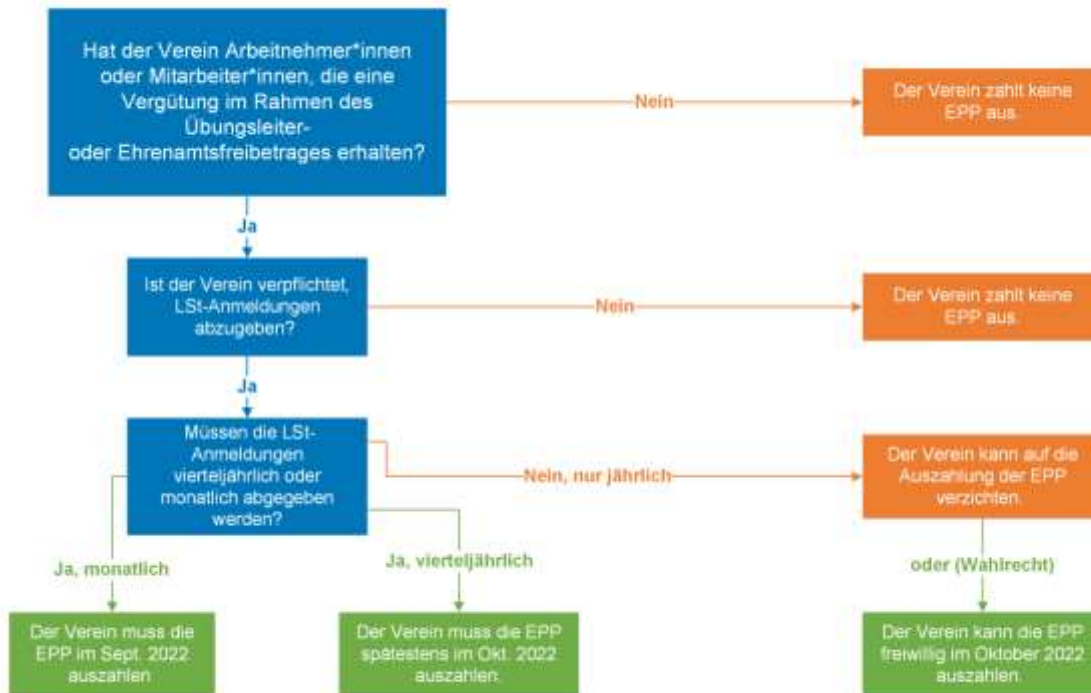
Hat der Verein Arbeitnehmer*innen oder Mitarbeiter*innen, die eine Vergütung im Rahmen des Übungsleiter- oder Ehrenamtsfreibetrages erhalten?

Nein

Der Verein zahlt keine EPP aus.

Ja

Ist der Verein verpflichtet, LSt-Anmeldungen abzugeben?

Nein

Der Verein zahlt keine EPP aus.

Ja

Müssen die LSt-Anmeldungen vierteljährlich oder monatlich abgegeben werden?

Nein, nur jährlich

Der Verein kann auf die Auszahlung der EPP verzichten.

Ja, monatlich

Ja, vierteljährlich

oder (Wahlrecht)

Der Verein muss die EPP im Sept. 2022 auszahlen.

Der Verein muss die EPP spätestens im Okt. 2022 auszahlen.

Der Verein kann die EPP freiwillig im Oktober 2022 auszahlen.